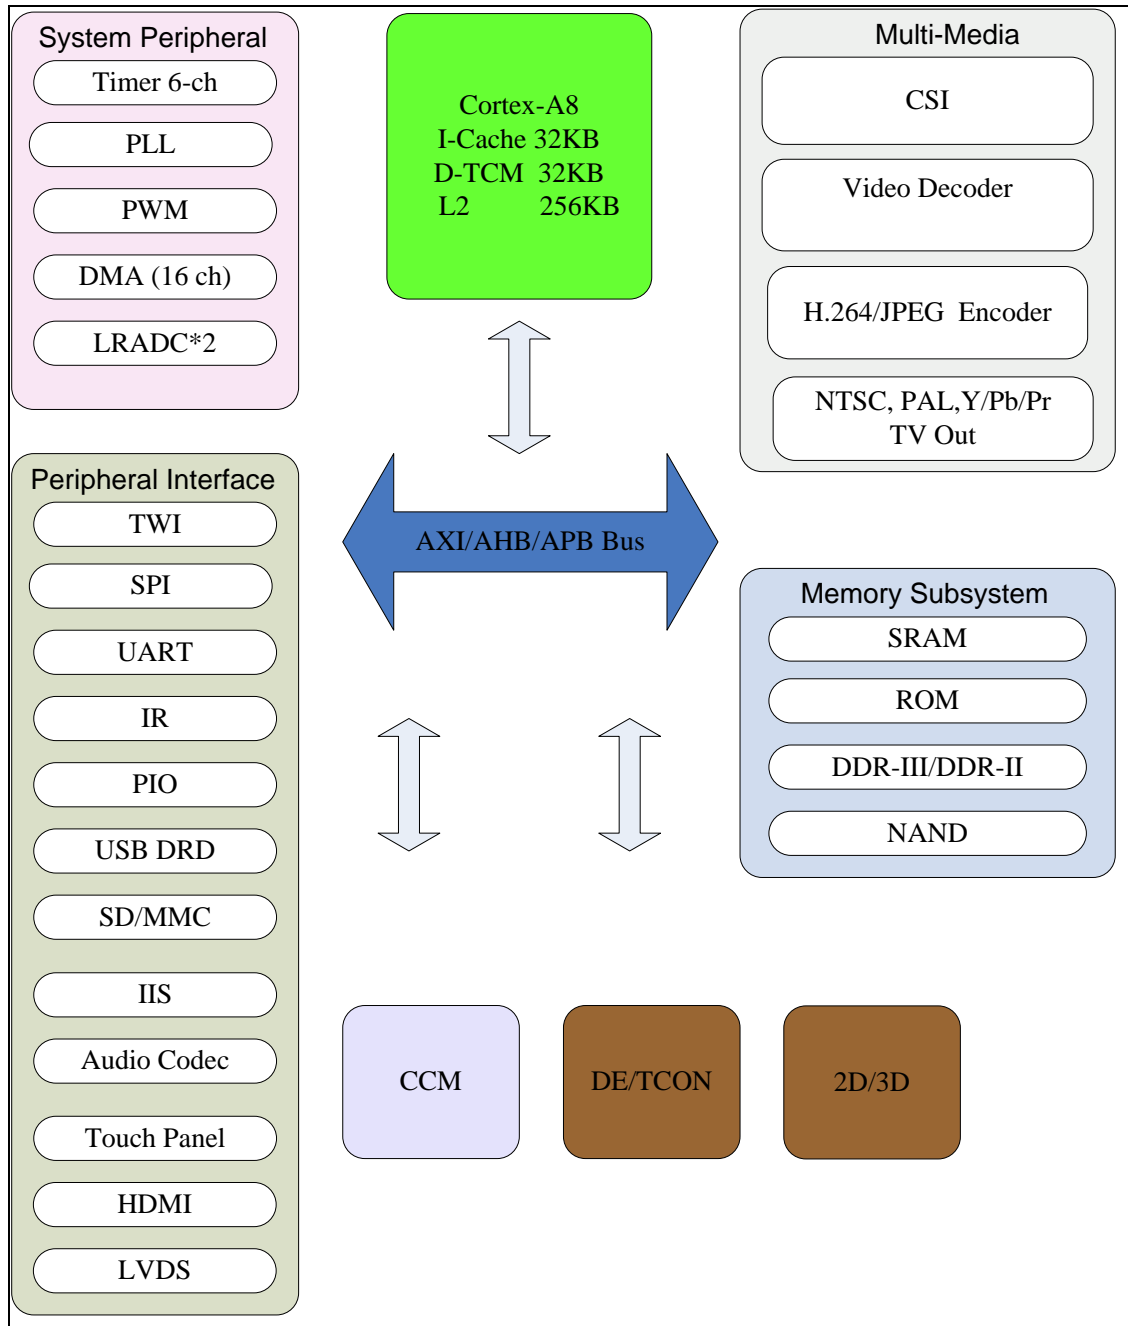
System Peripheral
Timer 6-ch
PLL
PWM
DMA (16 ch)
LRADC*2

Cortex-A8
I-Cache 32KB
D-TCM 32KB
L2 256KB

Multi-Media
CSI
Video Decoder
H.264/JPEG Encoder
NTSC, PAL,Y/Pb/Pr TV Out

Peripheral Interface
TWI
SPI
UART
IR
PIO
USB DRD
SD/MMC
IIS
Audio Codec
Touch Panel
HDMI
LVDS

AXI/AHB/APB Bus

Memory Subsystem
SRAM
ROM
DDR-III/DDR-II
NAND

CCM
DE/TCON
2D/3D